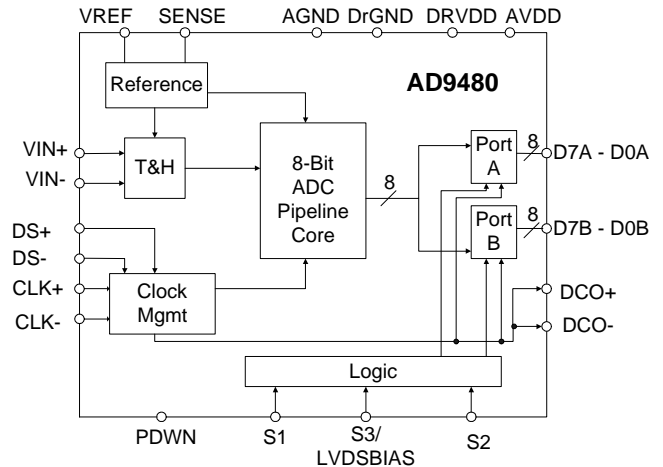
VREF SENSE AGND DrGND DRVDD AVDD

Reference

AD9480

VIN+
VIN-

T&H

8-Bit ADC Pipeline Core

8

Port A

8

D7A - D0A

Port B

8

D7B - D0B

DS+
DS-
CLK+
CLK-

Clock Mgmt

DCO+
DCO-

Logic

PDWN S1 S3/ LVDSBIAS S2